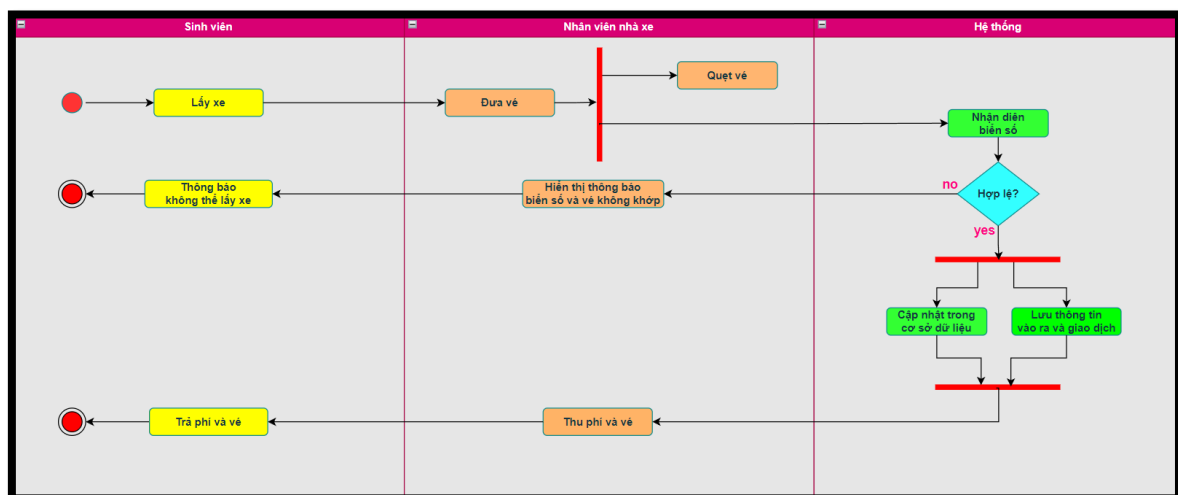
Sinh viên

Nhân viên nhà xe

Hệ thống

Lấy xe

Đưa vé

Quẹt vé

Nhận diện biển số

Hợp lệ?

no

yes

Thông báo không thể lấy xe

Hiển thị thông báo biển số và vé không khớp

Cập nhật trong cơ sở dữ liệu

Lưu thông tin vào ra và giao dịch

Trả phí và vé

Thu phí và vé